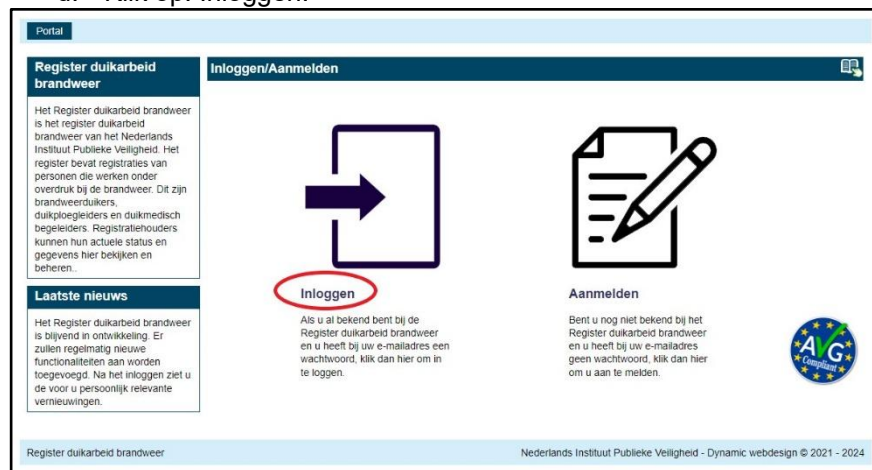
Portal

Register duikarbeid brandweer

Het Register duikarbeid brandweer is het register duikarbeid brandweer van het Nederlands Instituut Publieke Veiligheid. Het register bevat registraties van personen die werken onder overdruk bij de brandweer. Dit zijn brandweerduikers, duikploegleiders en duikmedisch begeleiders. Registratiehouders kunnen hun actuele status en gegevens hier bekijken en beheren..

Laatste nieuws

Het Register duikarbeid brandweer is blijvend in ontwikkeling. Er zullen regelmatig nieuwe functionaliteiten aan worden toegevoegd. Na het inloggen ziet u de voor u persoonlijk relevante vernieuwingen.

Inloggen/Aanmelden

Inloggen

Als u al bekend bent bij de Register duikarbeid brandweer en u heeft bij uw e-mailadres een wachtwoord, klik dan hier om in te loggen.

Aanmelden

Bent u nog niet bekend bij het Register duikarbeid brandweer en u heeft bij uw e-mailadres geen wachtwoord, klik dan hier om u aan te melden.

AVG Compliant

Register duikarbeid brandweer

Nederlands Instituut Publieke Veiligheid - Dynamic webdesign © 2021 - 2024